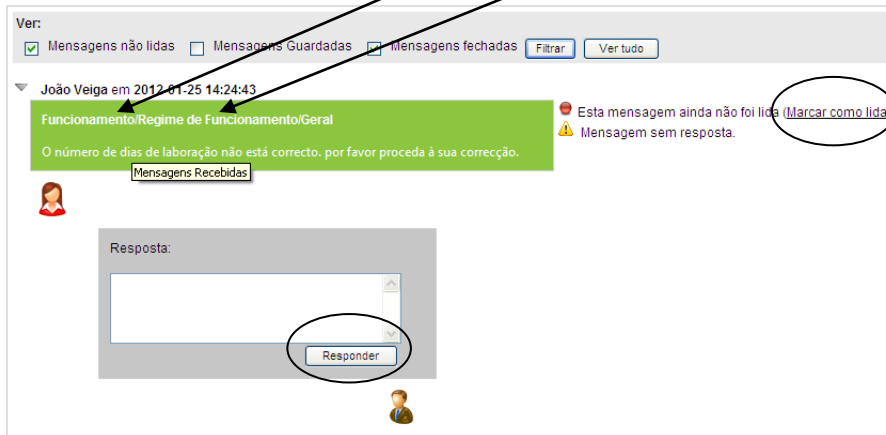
Ver:

Mensagens não lidas Mensagens Guardadas Mensagens fechadas Filtrar Ver tudo

João Veiga em 2012-01-25 14:24:43

Funcionamento/Regime de Funcionamento/Geral

O número de dias de laboração não está correcto. por favor proceda à sua correcção.

Mensagens Recebidas

Esta mensagem ainda não foi lida (Marcar como lida

Mensagem sem resposta.

Resposta:

Responder